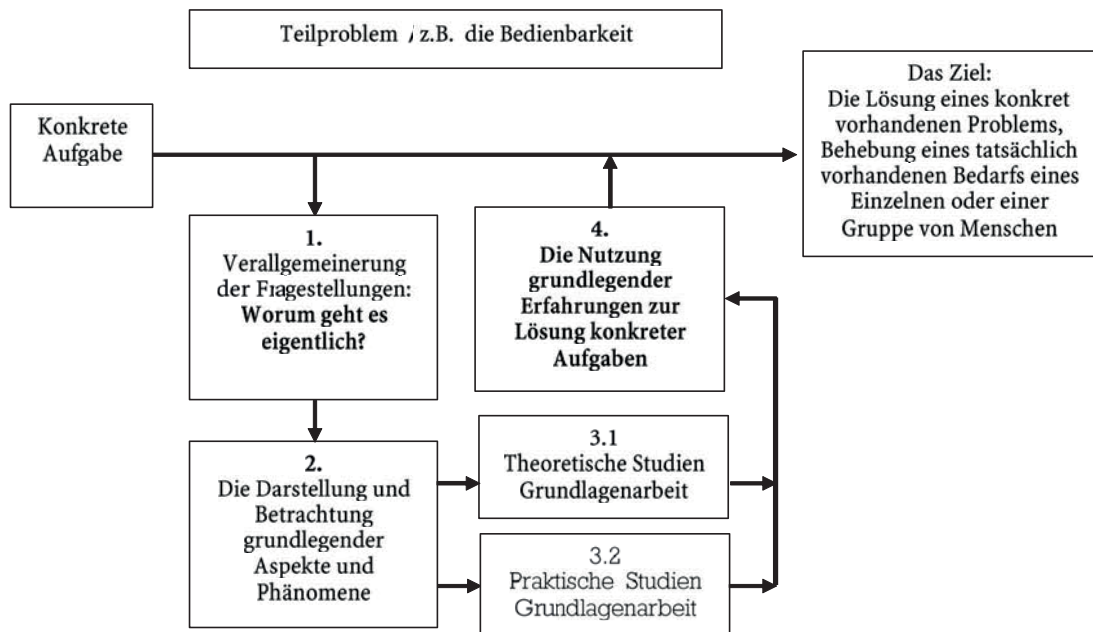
Teilproblem / z.B. die Bedienbarkeit

Konkrete Aufgabe

Das Ziel:
Die Lösung eines konkret vorhandenen Problems, Behebung eines tatsächlich vorhandenen Bedarfs eines Einzelnen oder einer Gruppe von Menschen

**1.**
Verallgemeinerung der Fragestellungen:
**Worum geht es eigentlich?**

**4.**
**Die Nutzung grundlegender Erfahrungen zur Lösung konkreter Aufgaben**

**2.**
Die Darstellung und Betrachtung grundlegender Aspekte und Phänomene

3.1
Theoretische Studien Grundlagenarbeit

3.2
Praktische Studien Grundlagenarbeit